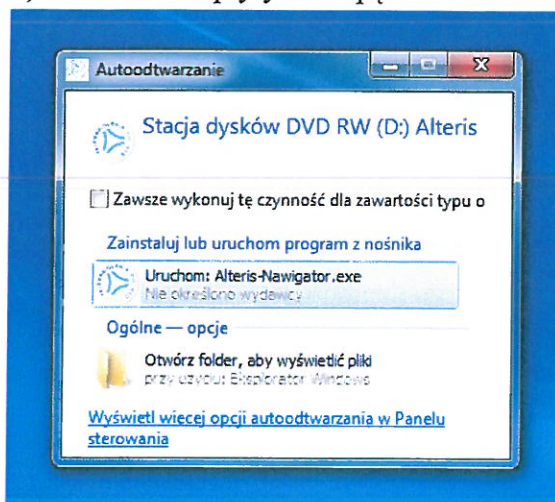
Autoodtwarzanie

Stacja dysków DVD RW (D:) Alteris

Zawsze wykonuj tę czynność dla zawartości typu o

Zainstaluj lub uruchom program z nośnika

Uruchom: Alteris-Nawigator.exe
Nie określono wydawcy

Ogólne — opcje

Otwórz folder, aby wyświetlić pliki
przy użyciu: Eksplorator Windows

Wyświetl więcej opcji autoodtwarzania w Panelu sterowania